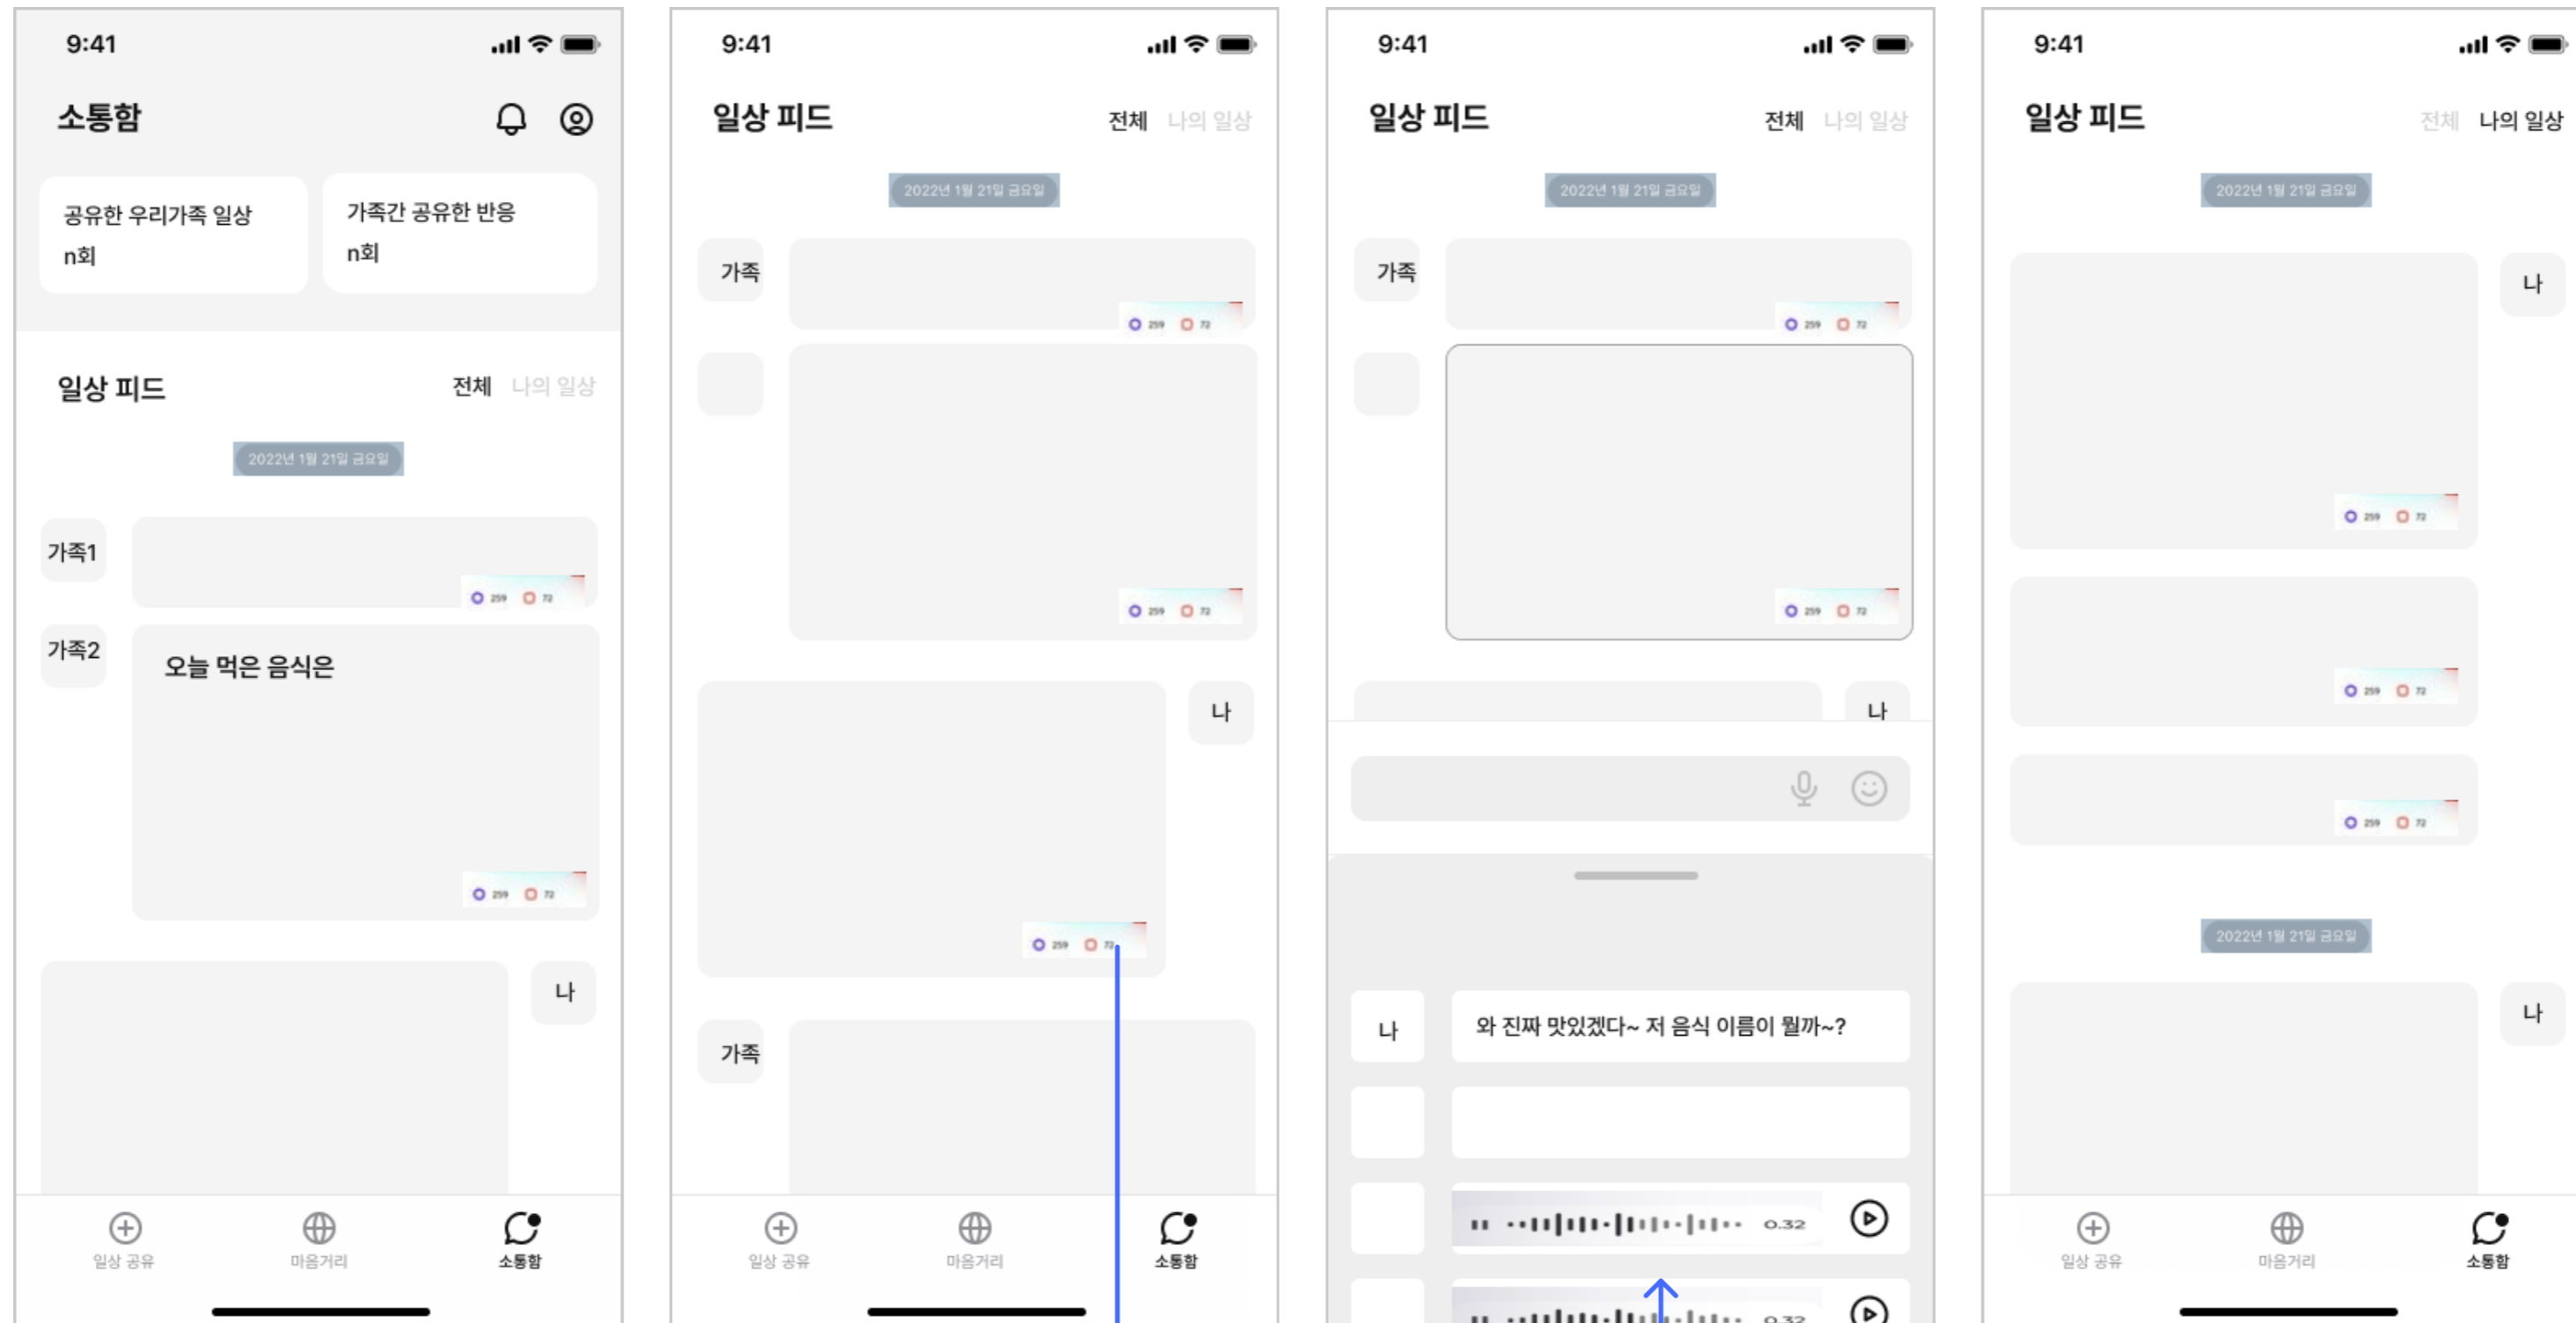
9:41

소통함

공유한 우리가족 일상
n회

가족간 공유한 반응
n회

일상 피드
전체 나의 일상

2022년 1월 21일 금요일

가족1

259 72

가족2

오늘 먹은 음식은

259 72

나

일상 공유 마음거리 소통함

9:41

일상 피드
전체 나의 일상

2022년 1월 21일 금요일

가족

259 72

259 72

나

259 72

가족

일상 공유 마음거리 소통함

9:41

일상 피드
전체 나의 일상

2022년 1월 21일 금요일

가족

259 72

259 72

나

나

와 진짜 맛있겠다~ 저 음식 이름이 뭘까~?

0:32

0:32

9:41

일상 피드
전체 나의 일상

2022년 1월 21일 금요일

나

259 72

259 72

259 72

2022년 1월 21일 금요일

나

일상 공유 마음거리 소통함